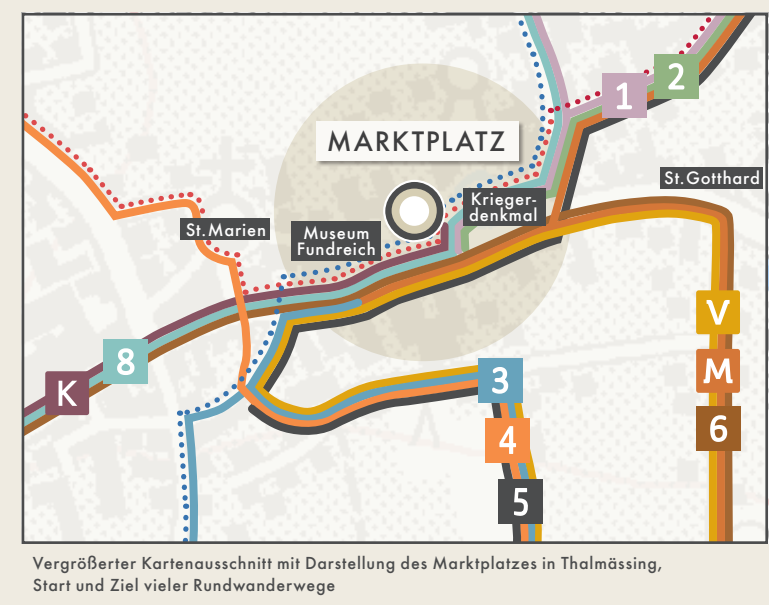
MARKTPLATZ

1
2

St.Gotthard

Krieger-
denkmal

Museum
Fundreich

St.Marien

8

K

3

4

5

V

M

6

Vergrößerter Kartenausschnitt mit Darstellung des Marktplatzes in Thalmässing, Start und Ziel vieler Rundwanderwege